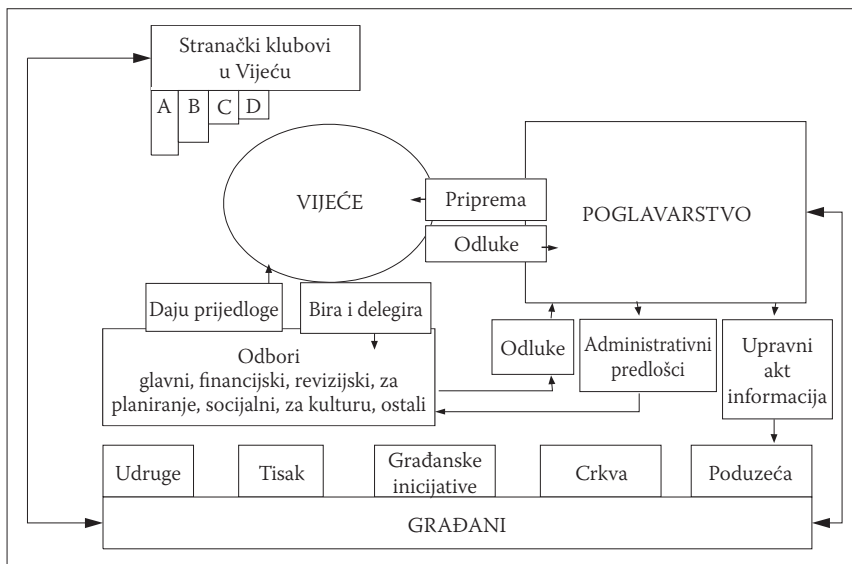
Stranački klubovi u Vijeću

A B C D

VIJEĆE

Priprema

Odluke

POGLAVARSTVO

Daju prijedloge

Bira i delegira

Odbori
glavni, financijski, revizijski, za planiranje, socijalni, za kulturu, ostali

Odluke

Administrativni predlošci

Upravni akt informacija

Udruge

Tisak

Građanske inicijative

Crkva

Poduzeća

GRAĐANI